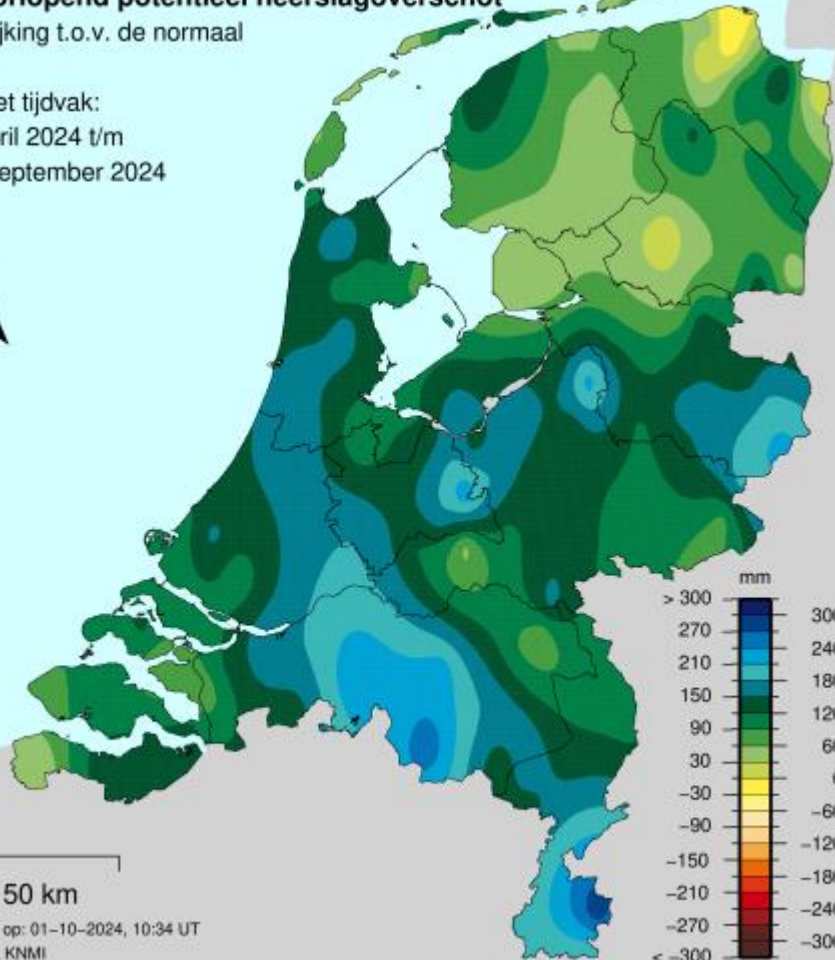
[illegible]lopend potentieel neerslagoverschot
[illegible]jking t.o.v. de normaal

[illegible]et tijdvak:
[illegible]ril 2024 t/m
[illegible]eptember 2024

50 km
op: 01-10-2024, 10:34 UT
KNMI

mm
> 300
270
210
150
90
30
−30
−90
−150
−210
−270
< −300

30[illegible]
24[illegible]
18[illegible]
12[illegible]
6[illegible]
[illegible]
−6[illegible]
−12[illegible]
−18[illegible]
−24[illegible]
−30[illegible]